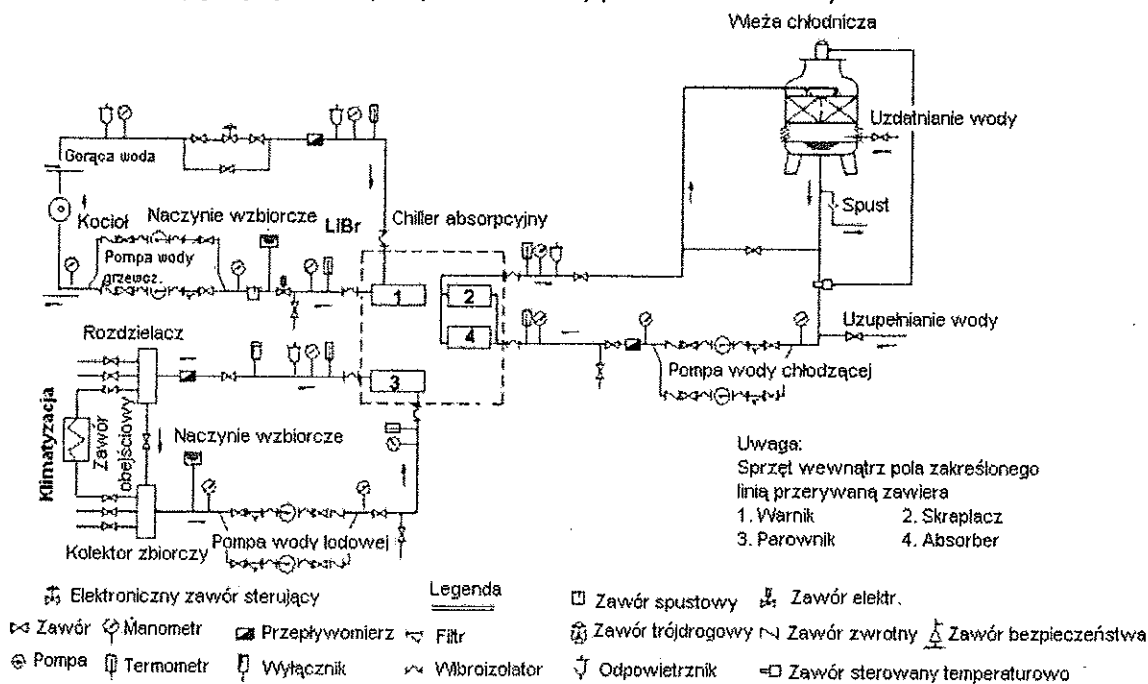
Wieża chłodnicza

Uzdatnianie wody

Gorąca woda

Kocioł

Naczynie wzbiorcze

LiBr

Chiller absorpcyjny

Spust

Pompa wody grzewcz.

1

2

4

3

Uzupełnianie wody

Rozdzielacz

Pompa wody chłodzącej

Klimatyzacja

Zawór obejściowy

Naczynie wzbiorcze

Kolektor zbiorczy

Pompa wody lodowej

Uwaga:
Sprzęt wewnątrz pola zakreślonego linią przerywaną zawiera
1. Warnik 2. Skraplacz
3. Parownik 4. Absorber

Legenda

Elektroniczny zawór sterujący

Zawór spustowy

Zawór elektr.

Zawór

Manometr

Przepływomierz

Filtr

Zawór trójdrogowy

Zawór zwrotny

Zawór bezpieczeństwa

Pompa

Termometr

Wyłącznik

Wibroizolator

Odpowietrznik

Zawór sterowany temperaturowo